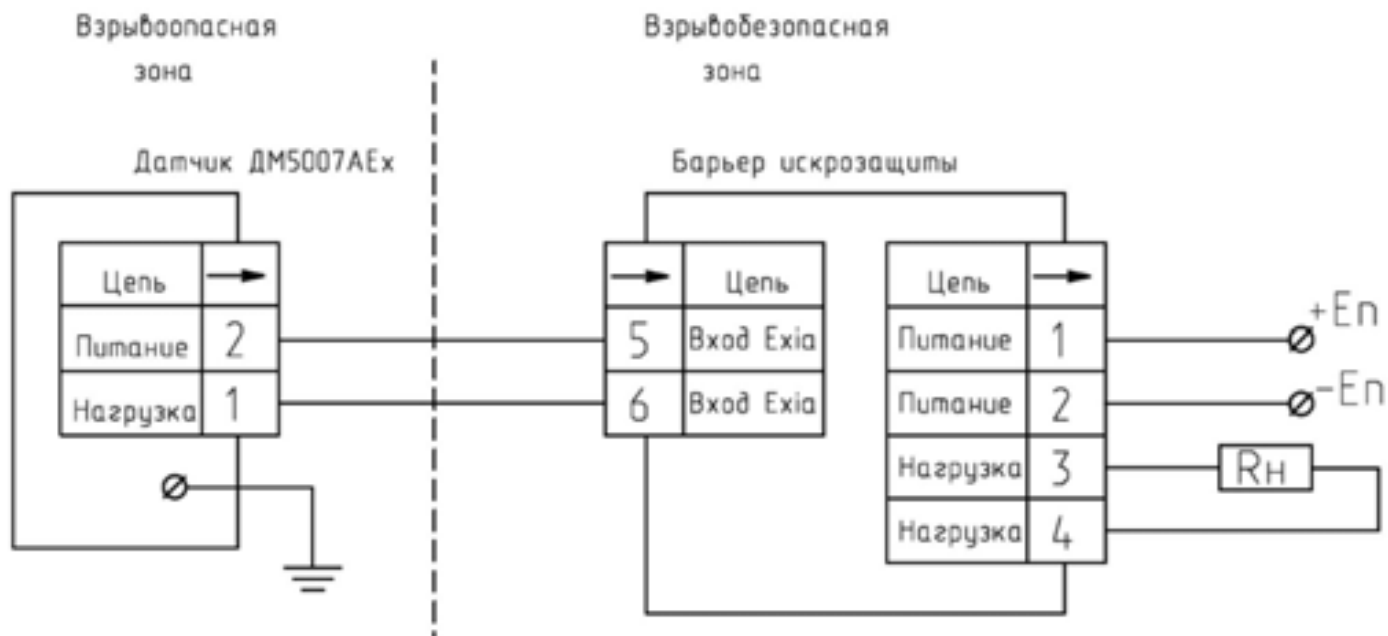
Взрывоопасная зона

Взрывобезопасная зона

Датчик ДМ5007АЕх

Барьер искрозащиты

| Цепь | → |
|---|---|
| Питание | 2 |
| Нагрузка | 1 |

| → | Цепь |
|---|---|
| 5 | Вход Exia |
| 6 | Вход Exia |

| Цепь | → |
|---|---|
| Питание | 1 |
| Питание | 2 |
| Нагрузка | 3 |
| Нагрузка | 4 |

+Еп

−Еп

Rн